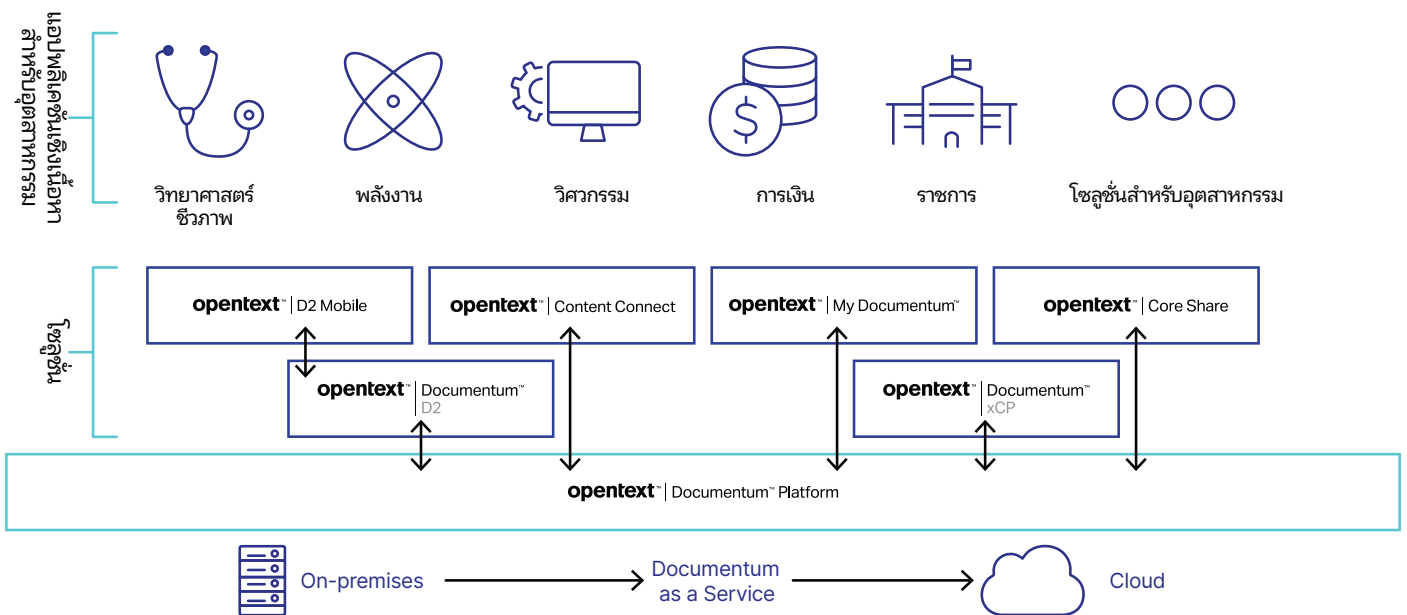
โซลูชั่นสำหรับอุตสาหกรรม
เฉพาะกลุ่มและระบบ

วิทยาศาสตร์ชีวภาพ
พลังงาน
วิศวกรรม
การเงิน
ราชการ
โซลูชั่นสำหรับอุตสาหกรรม

ผู้ใช้

opentext™ | D2 Mobile
opentext™ | Content Connect
opentext™ | My Documentum™
opentext™ | Core Share
opentext™ | Documentum™ D2
opentext™ | Documentum™ xCP
opentext™ | Documentum™ Platform

On-premises
Documentum as a Service
Cloud